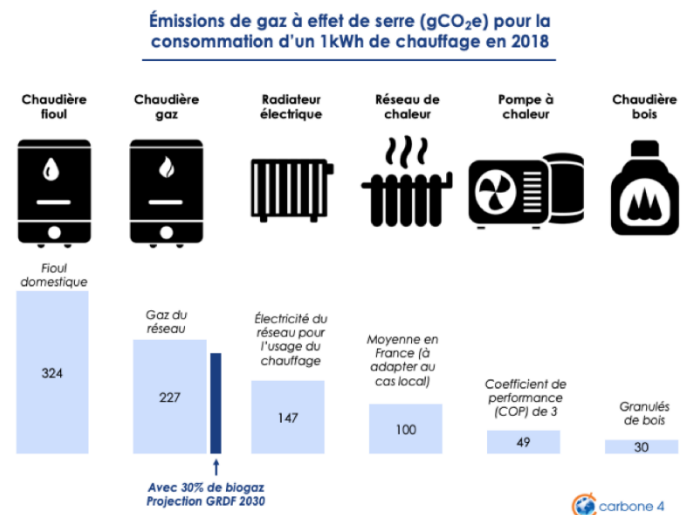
Émissions de gaz à effet de serre ($gCO_2e$) pour la consommation d'un 1kWh de chauffage en 2018

Chaudière fioul

Chaudière gaz

Radiateur électrique

Réseau de chaleur

Pompe à chaleur

Chaudière bois

Fioul domestique

324

Gaz du réseau

227

Avec 30% de biogaz Projection GRDF 2030

Électricité du réseau pour l'usage du chauffage

147

Moyenne en France (à adapter au cas local)

100

Coefficient de performance (COP) de 3

49

Granulés de bois

30

carbone 4